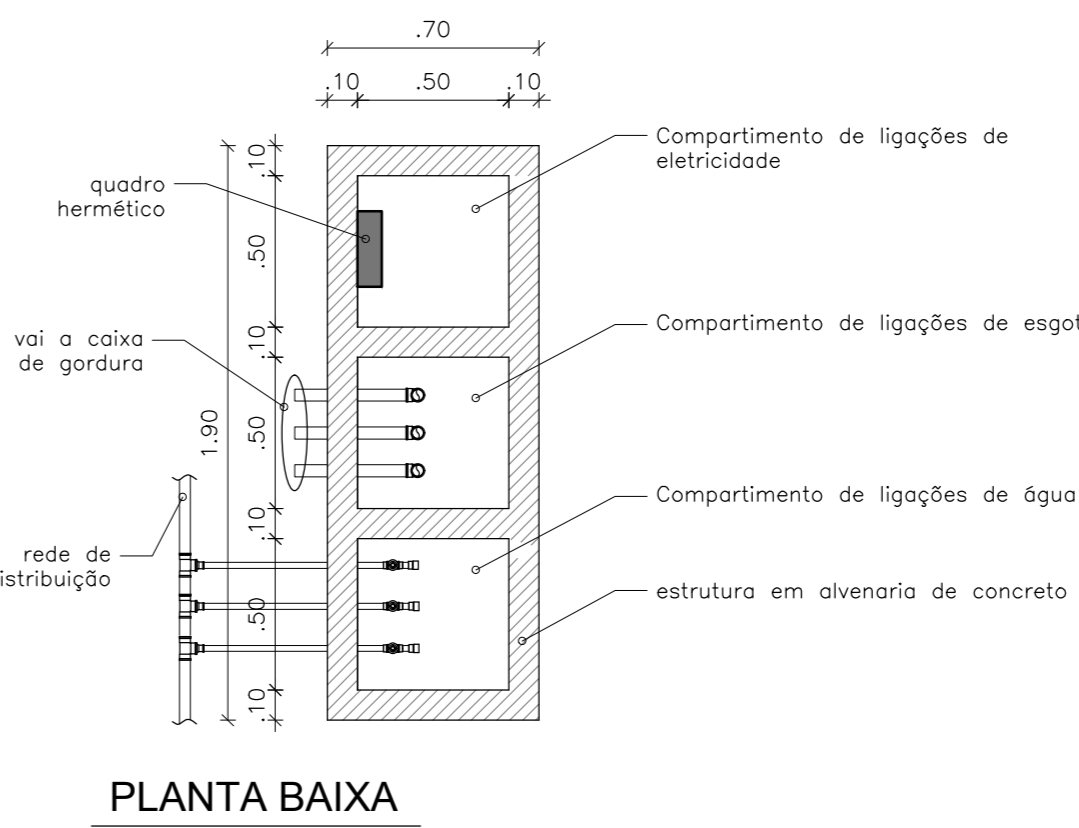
.70

.10 .50 .10

.10

.50

.10

.50

.10

.50

.10

1.90

quadro hermético

vai a caixa de gordura

rede de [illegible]istribuição

Compartimento de ligações de eletricidade

Compartimento de ligações de esgot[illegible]

Compartimento de ligações de água

estrutura em alvenaria de concreto

PLANTA BAIXA